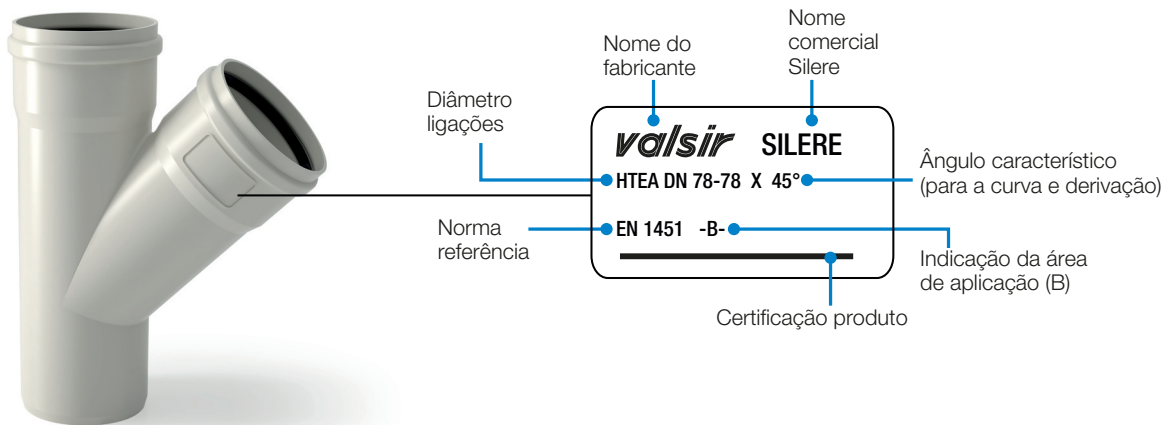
Nome do fabricante

Nome comercial Silere

Diâmetro ligações

valsir SILERE

HTEA DN 78-78 X 45°

Ângulo característico (para a curva e derivação)

Norma referência

EN 1451 -B-

Indicação da área de aplicação (B)

Certificação produto